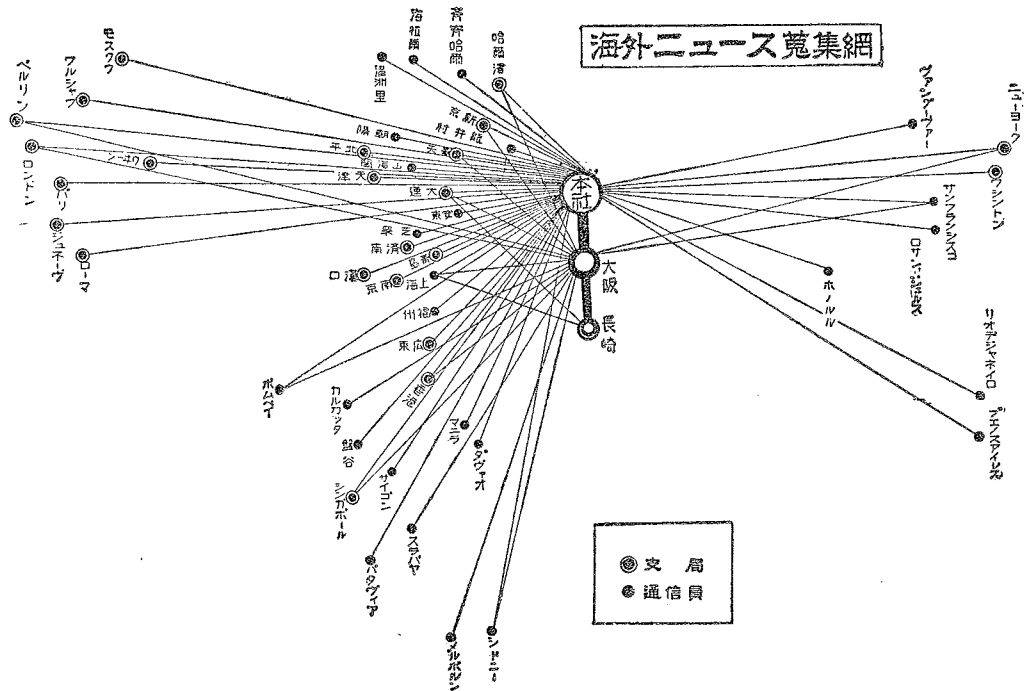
海外ニュース蒐集網

モスクワ
ワルシャワ
ベルリン
ロンドン
パリ
ジュネーヴ
ローマ
ニューヨーク
ワシントン
ヴァンクーヴァー
サンフランシスコ
ロサンジェルス
ホノルル
リオデジャネイロ
ブエノスアイレス
ボムベイ
カルカッタ
盤谷
シンガポール
サイゴン
バタヴィア
スラバヤ
マニラ
ダヴァオ
シドニー
メルボルン
海拉爾
斉斉哈爾
哈爾濱
満洲里
新京
牡丹江
吉林
奉天
平北
山海関
天津
大連
青島
済南
芝罘
漢口
南京
上海
福州
広東
香港
本社
大阪
長崎

◎ 支局
● 通信員